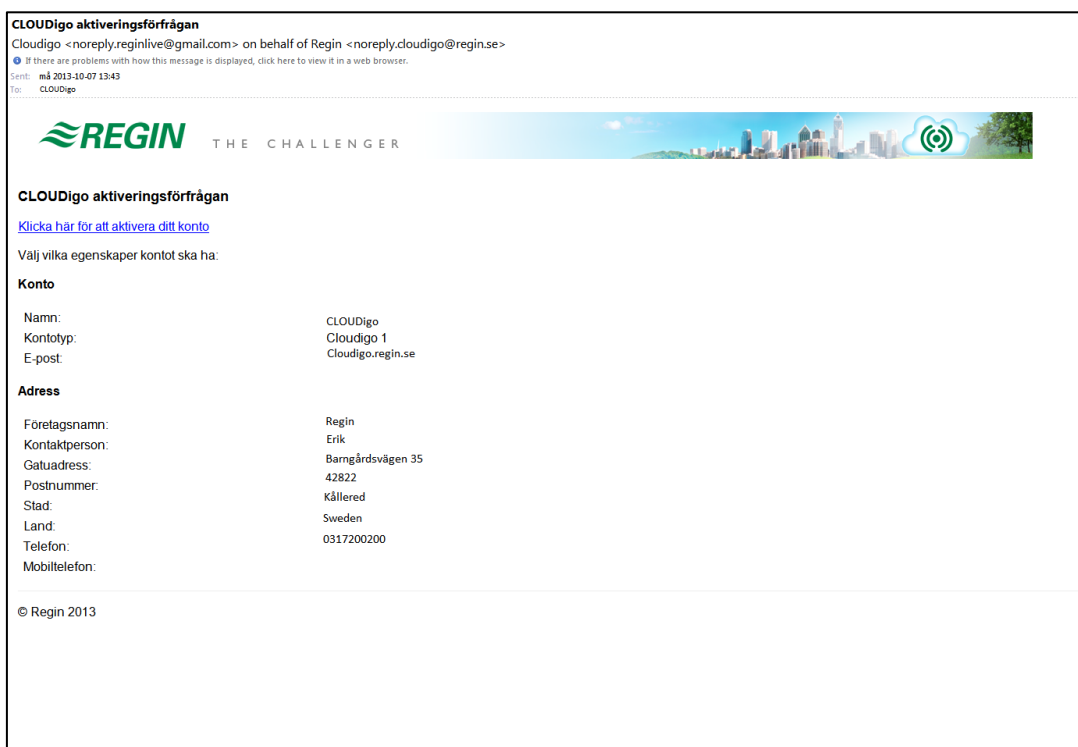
CLOUDigo aktiveringsförfrågan
Cloudigo <noreply.reginlive@gmail.com> on behalf of Regin <noreply.cloudigo@regin.se>
If there are problems with how this message is displayed, click here to view it in a web browser.
Sent: må 2013-10-07 13:43
To: CLOUDigo

REGIN THE CHALLENGER

CLOUDigo aktiveringsförfrågan

Klicka här för att aktivera ditt konto

Välj vilka egenskaper kontot ska ha:

Konto

| | |
|---|---|
| Namn: | CLOUDigo |
| Kontotyp: | Cloudigo 1 |
| E-post: | Cloudigo.regin.se |

Adress

| | |
|---|---|
| Företagsnamn: | Regin |
| Kontaktperson: | Erik |
| Gatuadress: | Barngårdsvägen 35 |
| Postnummer: | 42822 |
| Stad: | Kållered |
| Land: | Sweden |
| Telefon: | 0317200200 |
| Mobiltelefon: | |

© Regin 2013